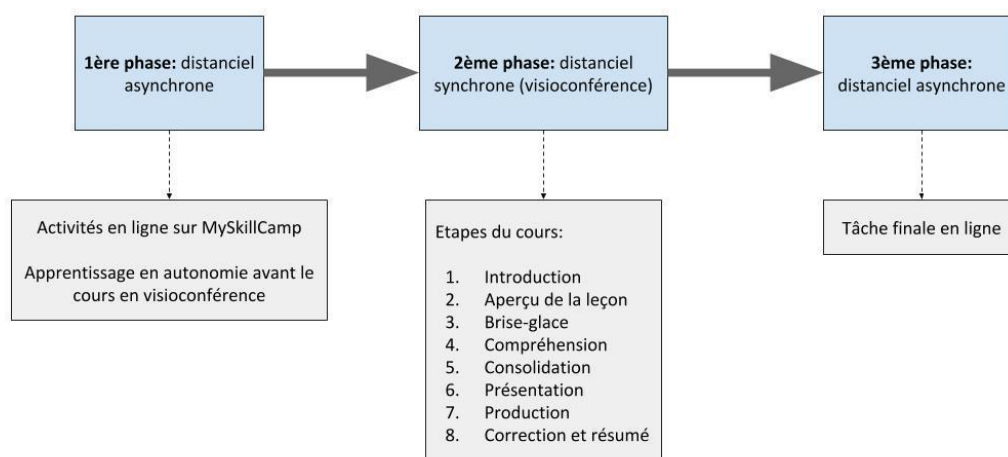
**1ère phase:** distanciel asynchrone

**2ème phase:** distanciel synchrone (visioconférence)

**3ème phase:** distanciel asynchrone

Activités en ligne sur MySkillCamp

Apprentissage en autonomie avant le cours en visioconférence

Etapes du cours:

1. Introduction
2. Aperçu de la leçon
3. Brise-glace
4. Compréhension
5. Consolidation
6. Présentation
7. Production
8. Correction et résumé

Tâche finale en ligne